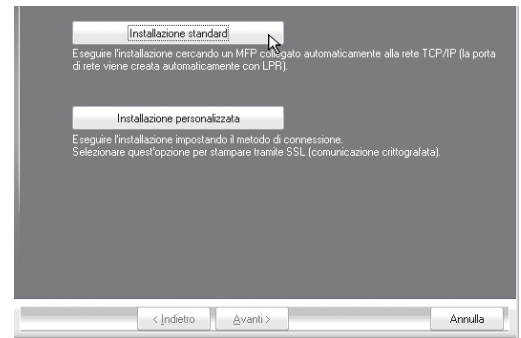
Installazione standard

Eseguire l'installazione cercando un MFP collegato automaticamente alla rete TCP/IP (la porta di rete viene creata automaticamente con LPR).

Installazione personalizzata

Eseguire l'installazione impostando il metodo di connessione.
Selezionare quest'opzione per stampare tramite SSL (comunicazione crittografata).

< Indietro

Avanti >

Annulla